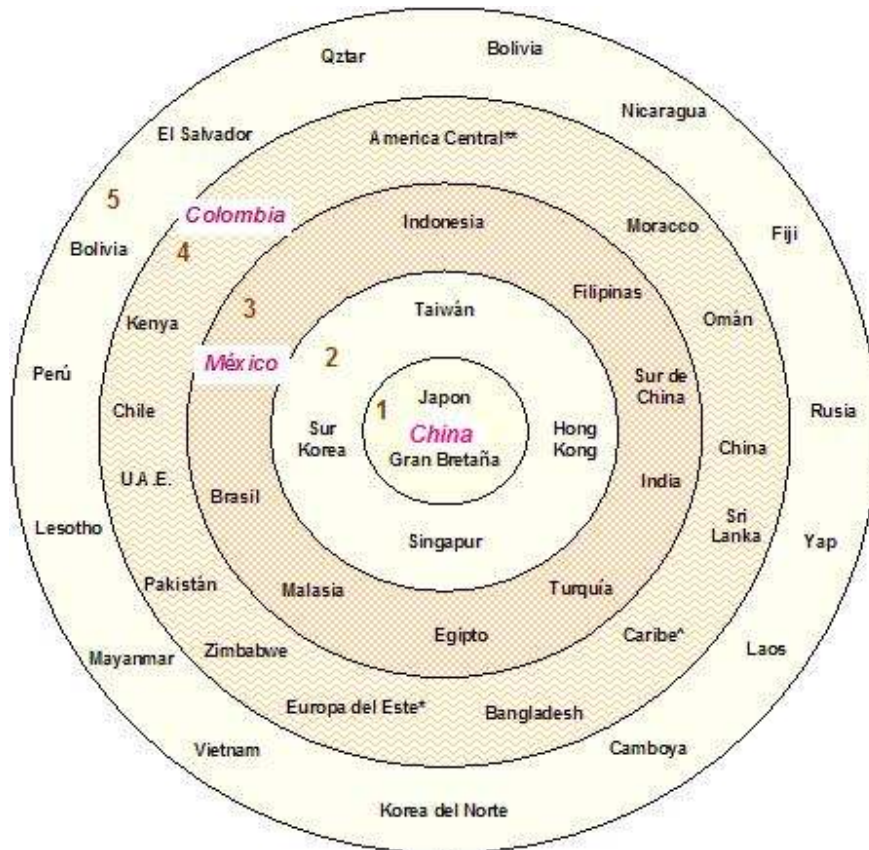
Qztar
Bolivia
Nicaragua
El Salvador
America Central**
5
Colombia
Indonesia
Moracco
Fiji
Bolivia
4
3
Filipinas
Kenya
Taiwán
Omán
México
2
Perú
Sur de China
Japon
1
Chile
Rusia
Sur Korea
China
Gran Bretaña
Hong Kong
China
U.A.E.
India
Brasil
Sri Lanka
Lesotho
Yap
Singapur
Pakistán
Malasia
Turquía
Egipto
Caribe^
Laos
Mayanmar
Zimbabwe
Europa del Este*
Bangladesh
Camboya
Vietnam
Korea del Norte